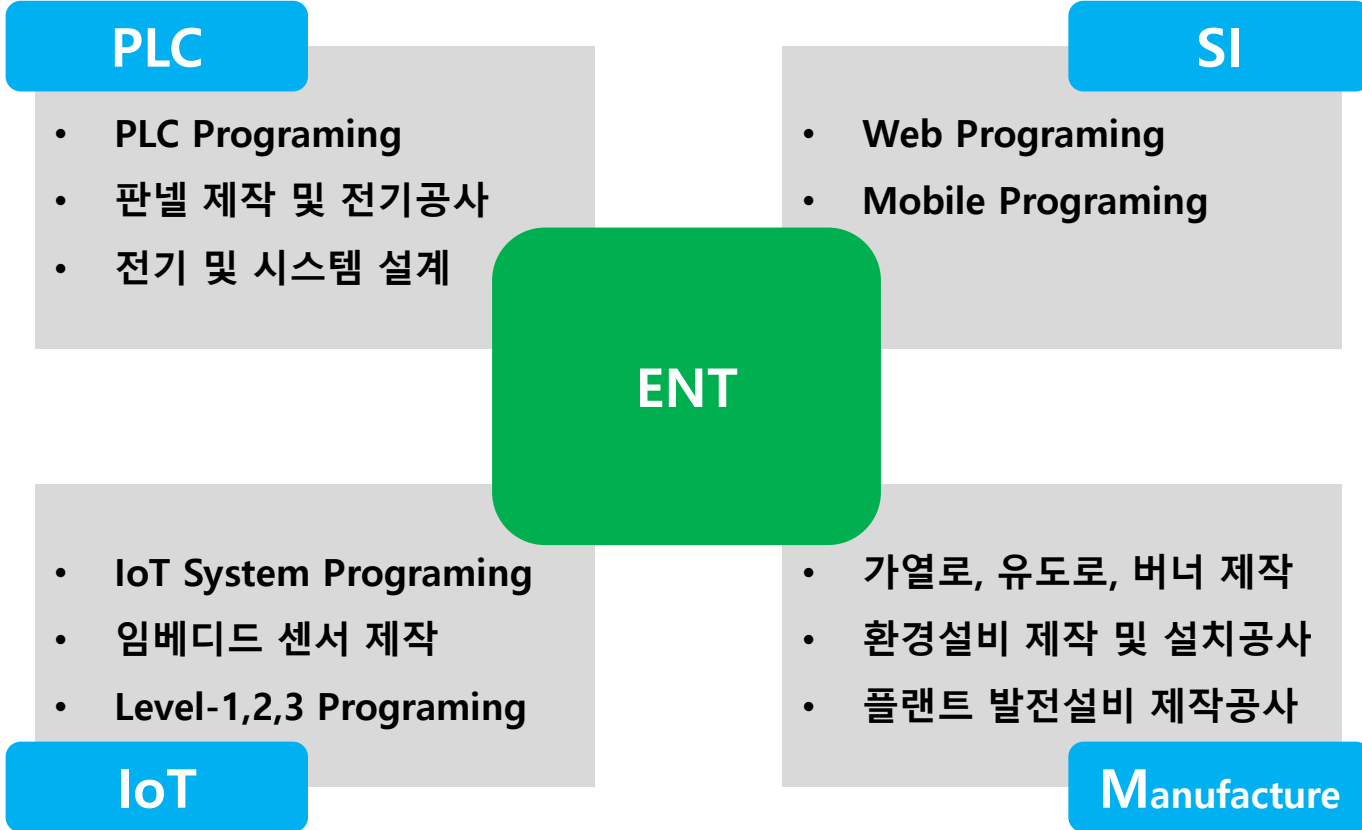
PLC

- PLC Programing
- 판넬 제작 및 전기공사
- 전기 및 시스템 설계

SI

- Web Programing
- Mobile Programing

ENT

- IoT System Programing
- 임베디드 센서 제작
- Level-1,2,3 Programing

IoT

- 가열로, 유도로, 버너 제작
- 환경설비 제작 및 설치공사
- 플랜트 발전설비 제작공사

Manufacture